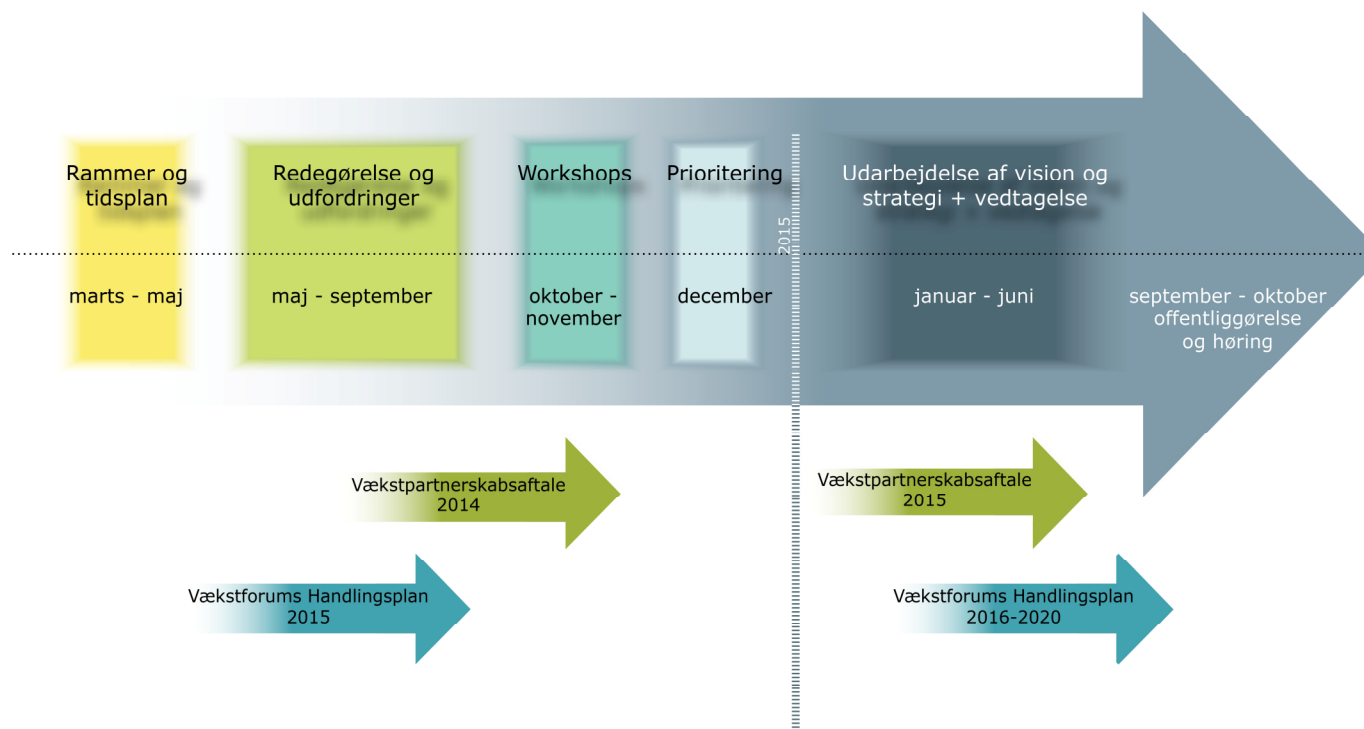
Rammer og tidsplan

marts - maj

Redegørelse og udfordringer

maj - september

Workshops

oktober - november

Prioritering

december

2015

Udarbejdelse af vision og strategi + vedtagelse

januar - juni

september - oktober offentliggørelse og høring

Vækstpartnerskabsaftale 2014

Vækstforums Handlingsplan 2015

Vækstpartnerskabsaftale 2015

Vækstforums Handlingsplan 2016-2020